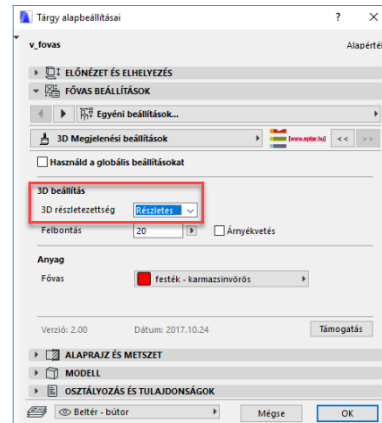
Tárgy alapbeállításai ? ×

v_fovas Alapértl

ELŐNÉZET ÉS ELHELYEZÉS

FŐVAS BEÁLLÍTÁSOK

Egyéni beállítások...

3D Megjelenési beállítások

www.optar.hu

<< >>

Használd a globális beállításokat

3D beállítás

3D részletezettség Részletes

Felbontás 20

Árnyékvetés

Anyag

Fővas festék - karmazsinvörös

Verzió: 2.00 Dátum: 2017.10.24 Támogatás

ALAPRAJZ ÉS METSZET

MODELL

OSZTÁLYOZÁS ÉS TULAJDONSÁGOK

Beltér - bútor

Mégse OK